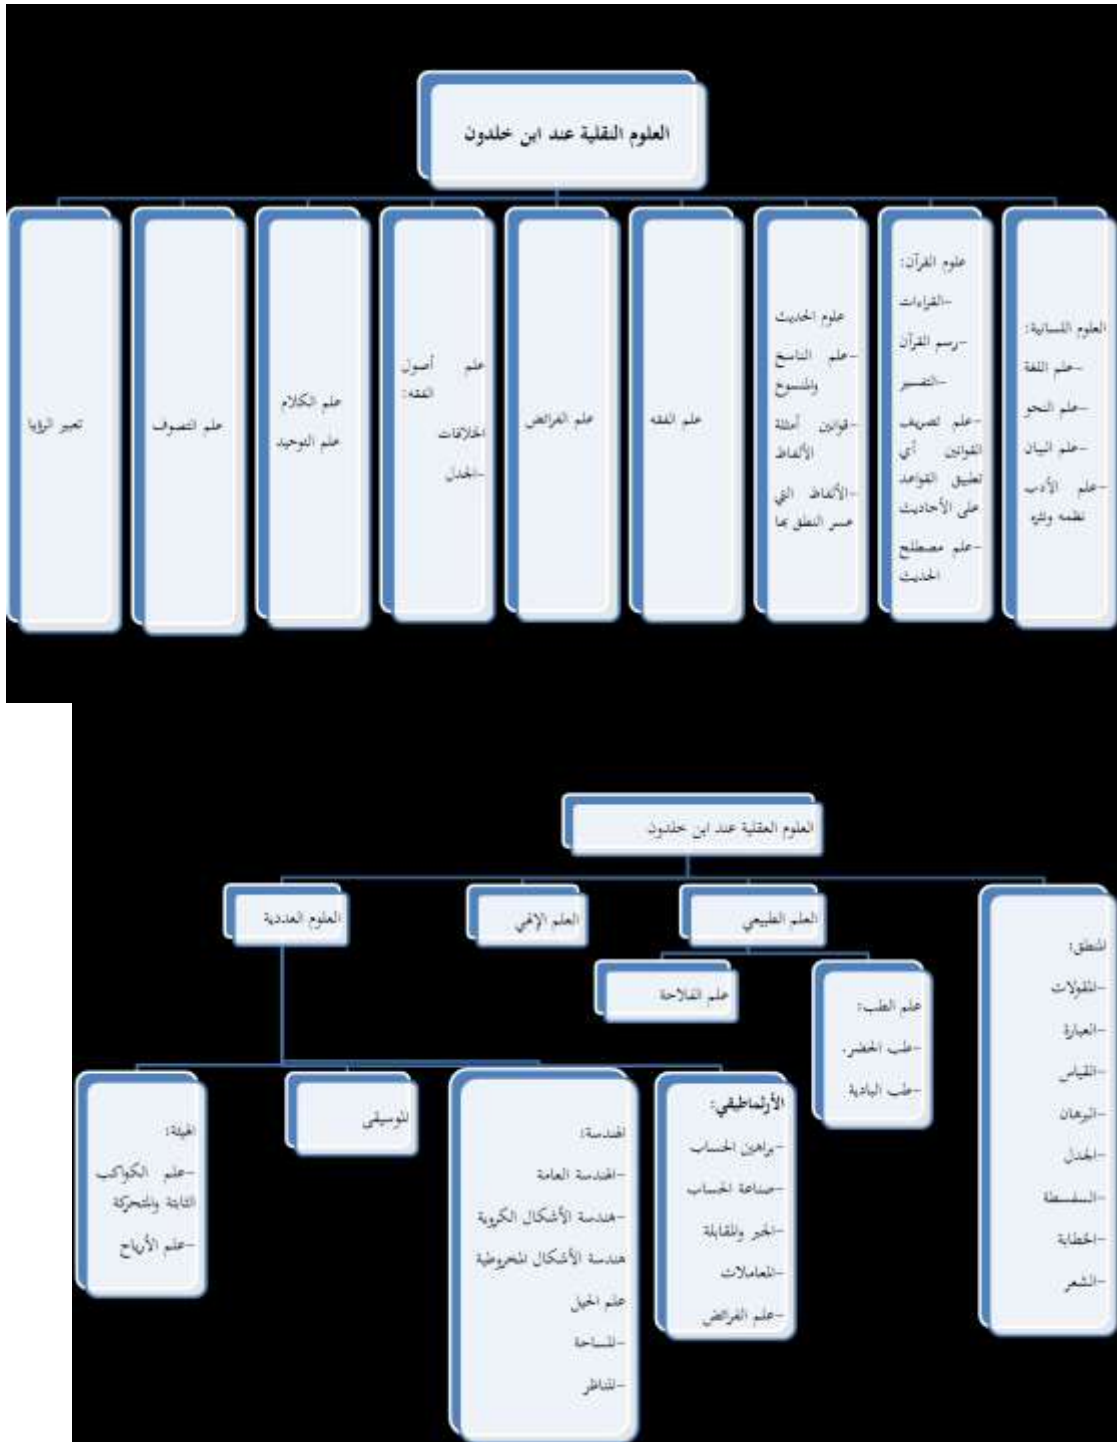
العلوم النقلية عند ابن خلدون

العلوم اللسانية:
–علم اللغة
–علم النحو
–علم البيان
–علم الأدب نظمه ونثره

علوم القرآن:
–القراءات
–رسم القرآن
–التفسير
–علم تصريف القوانين أي تطبيق القواعد على الأحاديث
–علم مصطلح الحديث

علوم الحديث
–علم الناسخ والمنسوخ
–قوانين أمثلة الألفاظ
–الألفاظ التي عسر النطق بها

علم الفقه

علم الفرائض

علم أصول الفقه:
الخلافات
–الجدل

علم الكلام
علم التوحيد

علم التصوف

تعبير الرؤيا

العلوم العقلية عند ابن خلدون

المنطق:
–المقولات
–العبارة
–القياس
–البرهان
–الجدل
–السفسطة
–الخطابة
–الشعر

العلم الطبيعي

علم الطب:
–طب الحضر
–طب البادية

علم الفلاحة

العلم الإلهي

العلوم العددية

الأرثماطيقي:
–براهين الحساب
–صناعة الحساب
–الجبر والمقابلة
–المعاملات
–علم الفرائض

الهندسة:
–الهندسة العامة
–هندسة الأشكال الكروية
هندسة الأشكال المخروطية
علم الحيل
–المساحة
–المناظر

الموسيقى

الهيئة:
–علم الكواكب الثابتة والمتحركة
–علم الأزياج